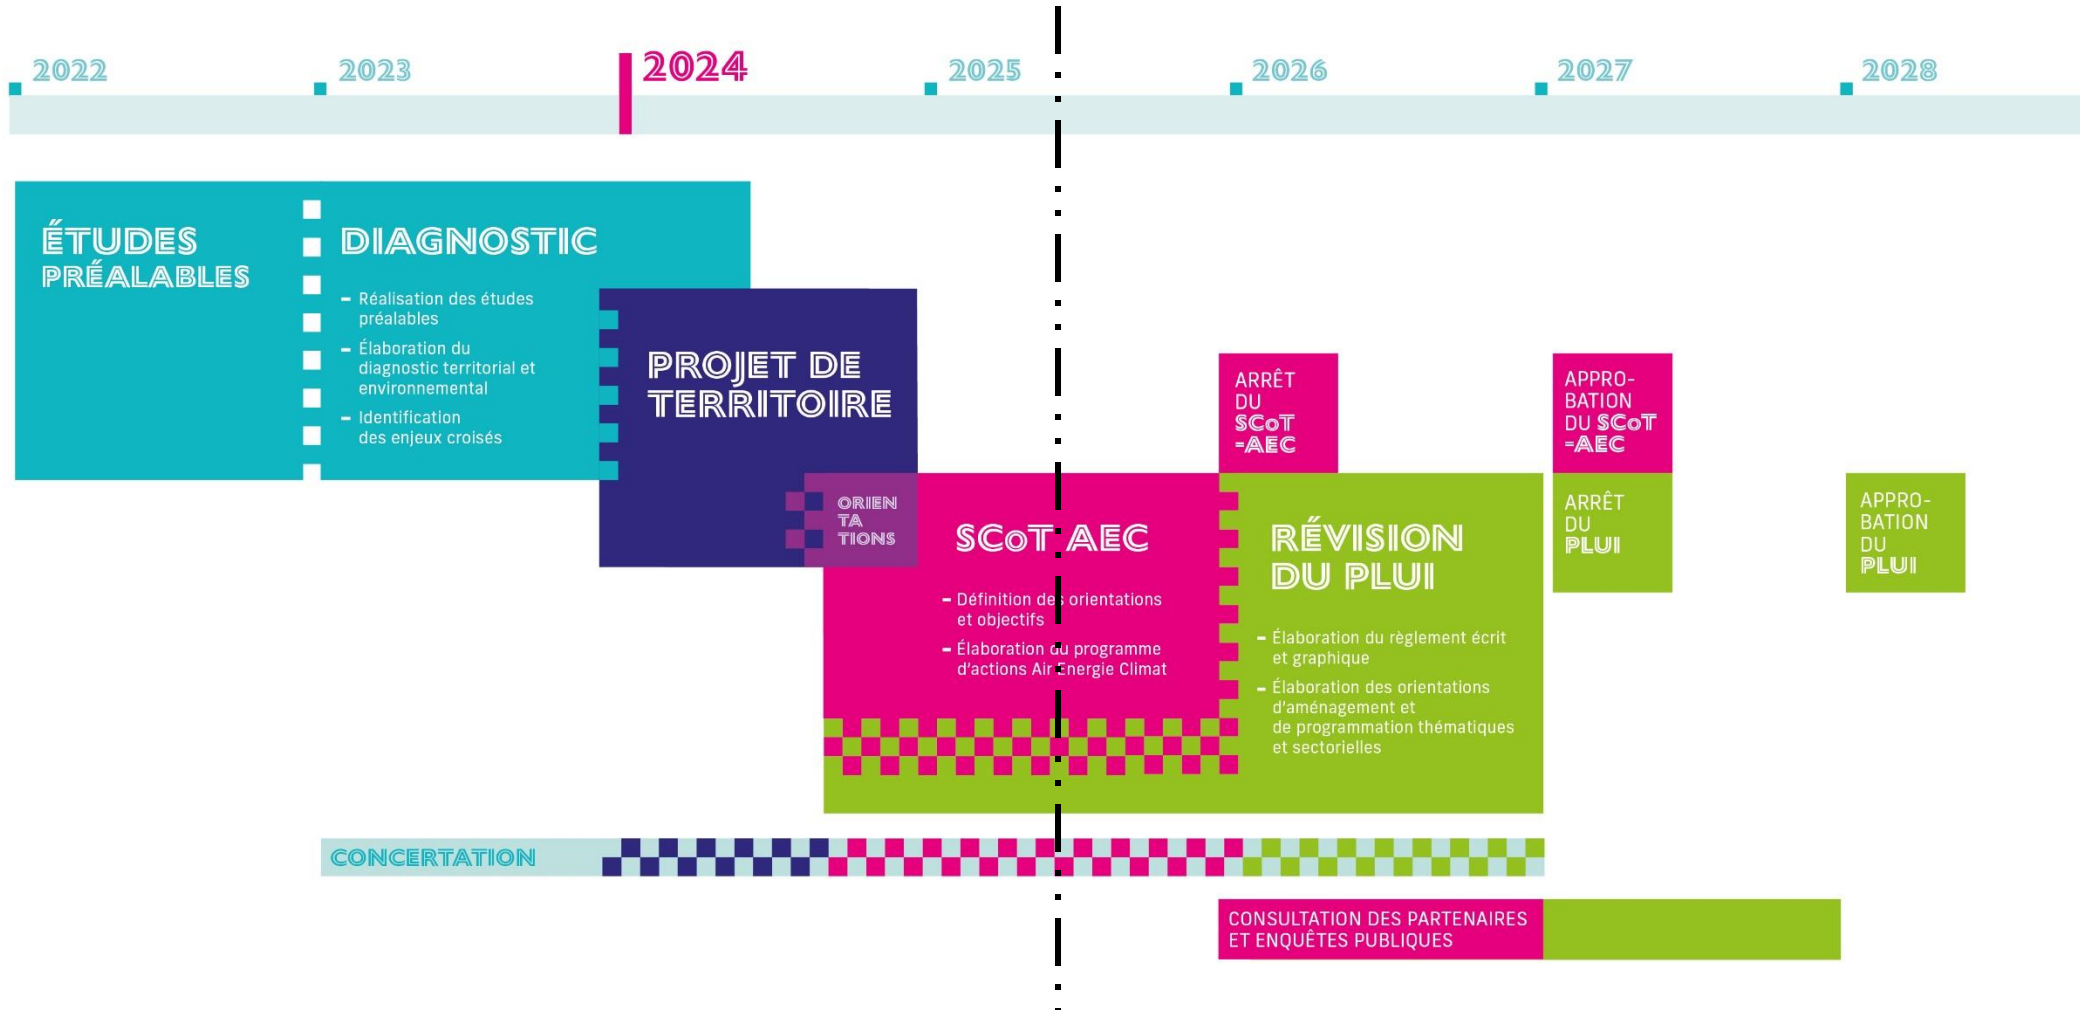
2022
2023
2024
2025
2026
2027
2028

ÉTUDES PRÉALABLES

DIAGNOSTIC

- Réalisation des études préalables
- Élaboration du diagnostic territorial et environnemental
- Identification des enjeux croisés

PROJET DE TERRITOIRE

ORIENTATIONS

SCoT AEC

- Définition des orientations et objectifs
- Élaboration du programme d'actions Air Energie Climat

ARRÊT DU SCoT -AEC

RÉVISION DU PLUI

- Élaboration du règlement écrit et graphique
- Élaboration des orientations d'aménagement et de programmation thématiques et sectorielles

APPROBATION DU SCoT -AEC

ARRÊT DU PLUI

APPROBATION DU PLUI

CONCERTATION

CONSULTATION DES PARTENAIRES ET ENQUÊTES PUBLIQUES